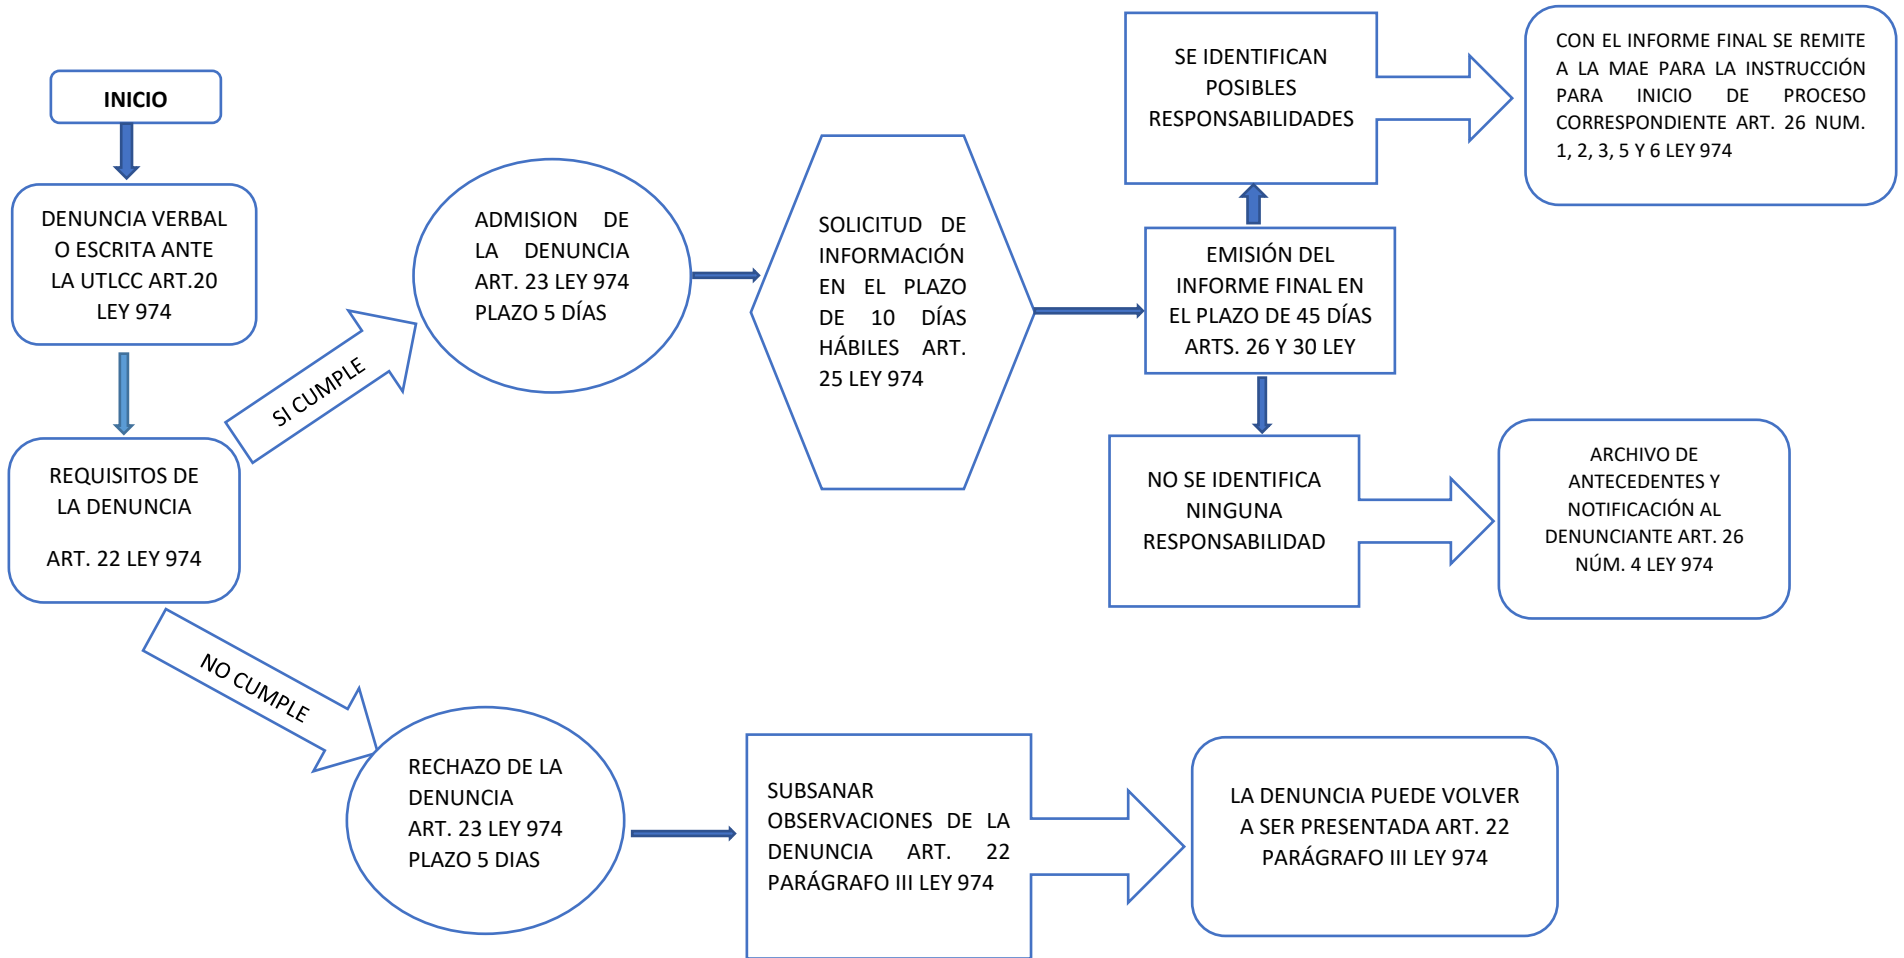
INICIO

DENUNCIA VERBAL O ESCRITA ANTE LA UTLCC ART.20 LEY 974

REQUISITOS DE LA DENUNCIA

ART. 22 LEY 974

SI CUMPLE

ADMISION DE LA DENUNCIA ART. 23 LEY 974 PLAZO 5 DÍAS

SOLICITUD DE INFORMACIÓN EN EL PLAZO DE 10 DÍAS HÁBILES ART. 25 LEY 974

EMISIÓN DEL INFORME FINAL EN EL PLAZO DE 45 DÍAS ARTS. 26 Y 30 LEY

SE IDENTIFICAN POSIBLES RESPONSABILIDADES

CON EL INFORME FINAL SE REMITE A LA MAE PARA LA INSTRUCCIÓN PARA INICIO DE PROCESO CORRESPONDIENTE ART. 26 NUM. 1, 2, 3, 5 Y 6 LEY 974

NO SE IDENTIFICA NINGUNA RESPONSABILIDAD

ARCHIVO DE ANTECEDENTES Y NOTIFICACIÓN AL DENUNCIANTE ART. 26 NÚM. 4 LEY 974

NO CUMPLE

RECHAZO DE LA DENUNCIA ART. 23 LEY 974 PLAZO 5 DIAS

SUBSANAR OBSERVACIONES DE LA DENUNCIA ART. 22 PARÁGRAFO III LEY 974

LA DENUNCIA PUEDE VOLVER A SER PRESENTADA ART. 22 PARÁGRAFO III LEY 974